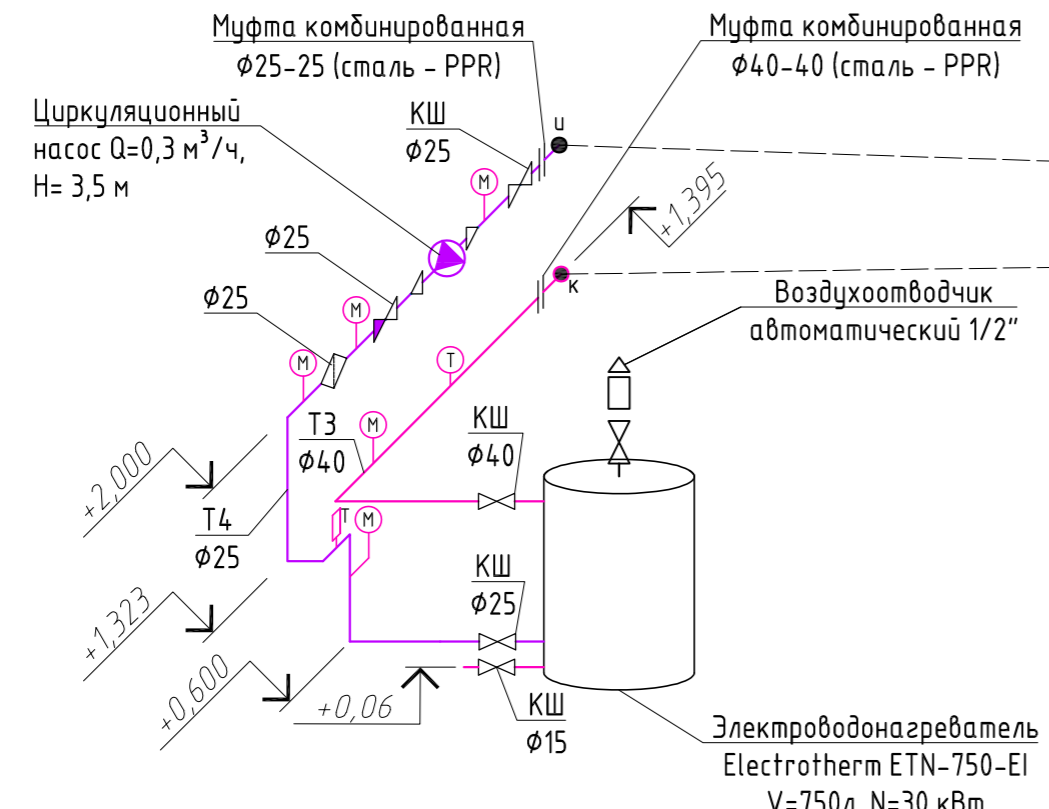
Муфта комбинированная
Ф25-25 (сталь - PPR)

Муфта комбинированная
Ф40-40 (сталь - PPR)

Циркуляционный насос Q=0,3 м$^3$/ч, H= 3,5 м

КШ
Ф25

ц

М

+1,395

к

Ф25

Ф25

М

Воздухоотводчик автоматический 1/2"

М

Т

Т3
Ф40

М

КШ
Ф40

+2,000

Т4
Ф25

Т

М

КШ
Ф25

+1,323

+0,600

+0,06

КШ
Ф15

Электроводонагреватель
Electrotherm ETN-750-EI
V=750л N=30 кВт